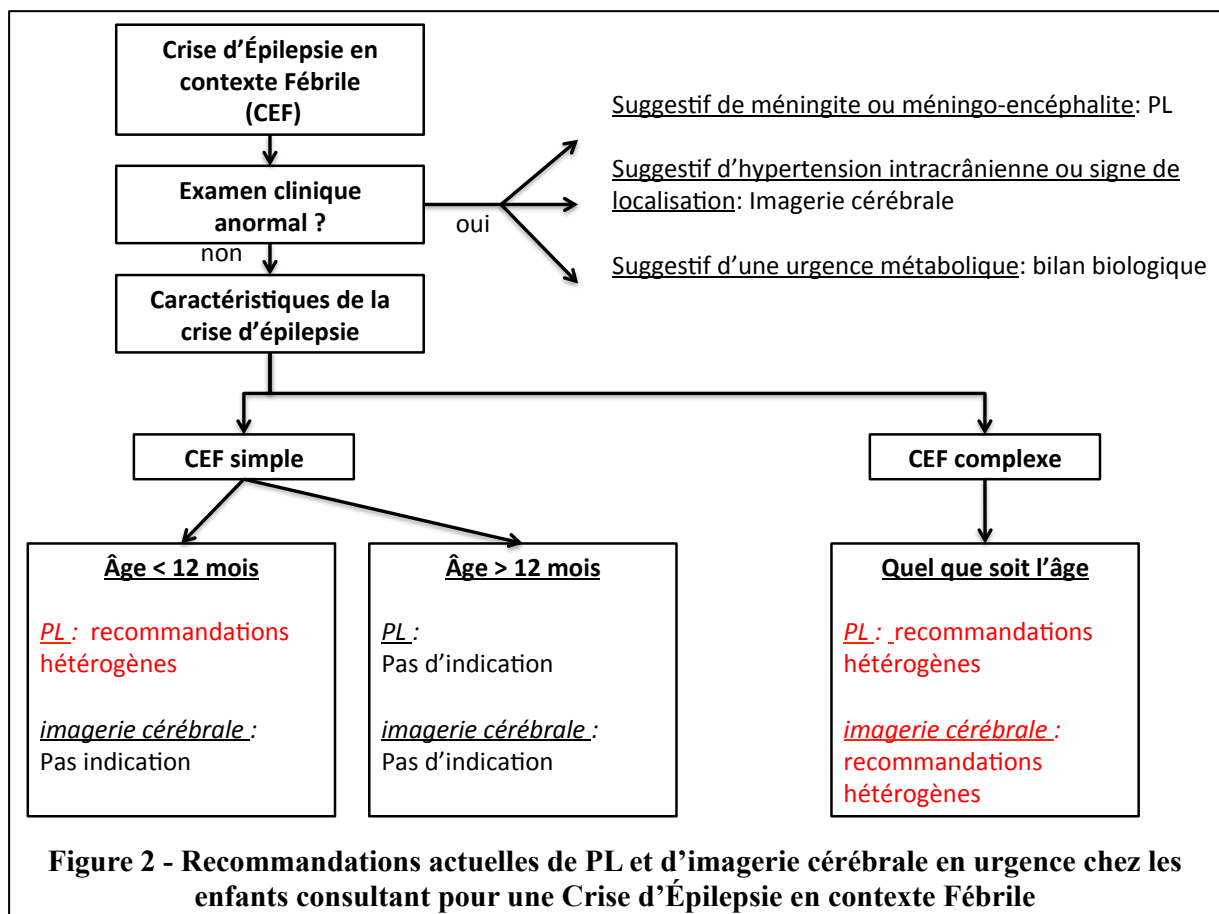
Crise d'Épilepsie en contexte Fébrile (CEF)

Examen clinique anormal ?

oui

non

Suggestif de méningite ou méningo-encéphalite: PL

Suggestif d'hypertension intracrânienne ou signe de localisation: Imagerie cérébrale

Suggestif d'une urgence métabolique: bilan biologique

Caractéristiques de la crise d'épilepsie

CEF simple

CEF complexe

Âge < 12 mois

PL : recommandations hétérogènes

imagerie cérébrale : Pas indication

Âge > 12 mois

PL : Pas d'indication

imagerie cérébrale : Pas d'indication

Quel que soit l'âge

PL : recommandations hétérogènes

imagerie cérébrale : recommandations hétérogènes

Figure 2 - Recommandations actuelles de PL et d'imagerie cérébrale en urgence chez les enfants consultant pour une Crise d'Épilepsie en contexte Fébrile